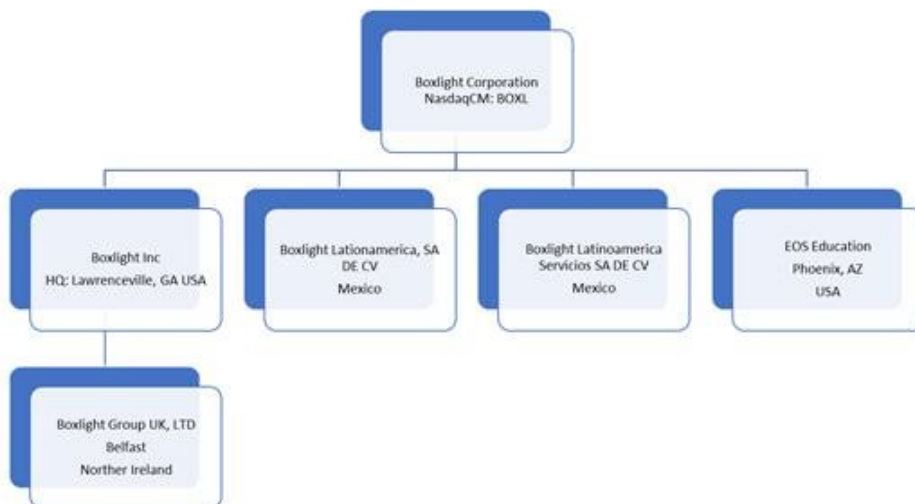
Boxlight Corporation
NasdaqCM: BOXL

Boxlight Inc
HQ: Lawrenceville, GA USA

Boxlight Lationamerica, SA DE CV
Mexico

Boxlight Latinoamerica Servicios SA DE CV
Mexico

EOS Education
Phoenix, AZ
USA

Boxlight Group UK, LTD
Belfast
Norther Ireland